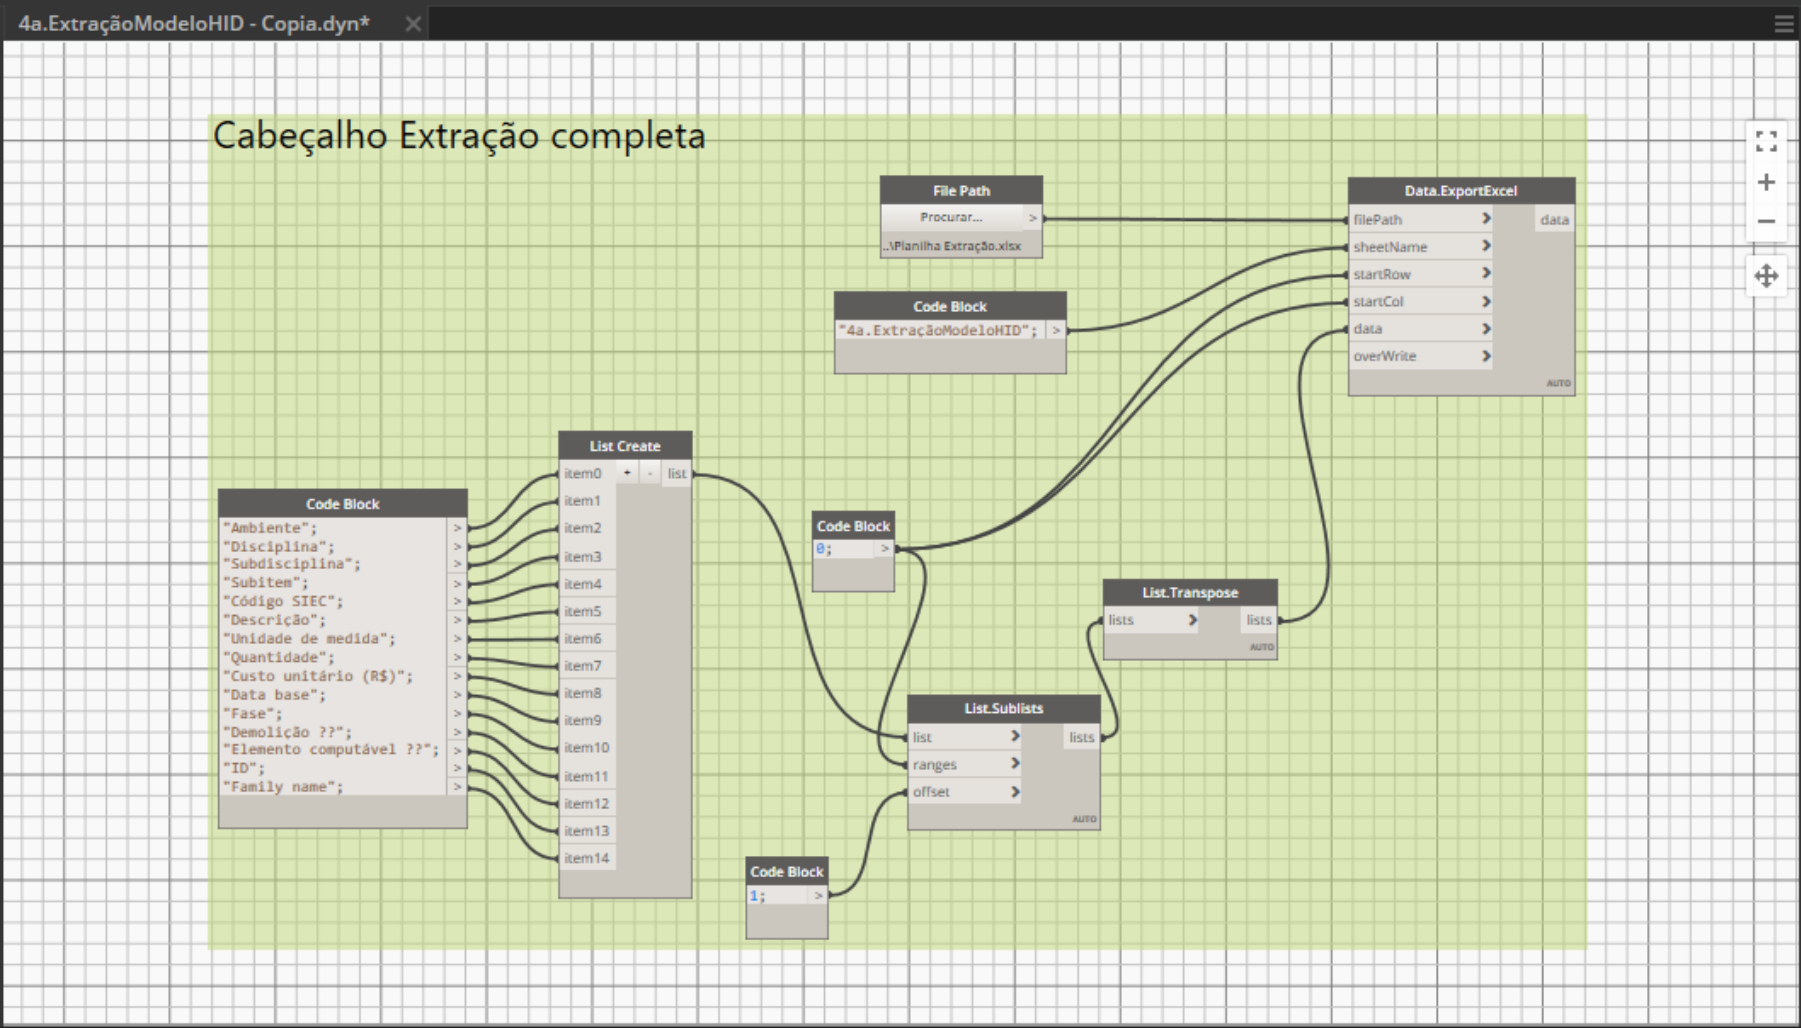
4a.ExtraçãoModeloHID - Copia.dyn*

Cabeçalho Extração completa

File Path
Procurar...
..\Planilha Extração.xlsx

Data.ExportExcel
filePath
sheetName
startRow
startCol
data
overWrite
data
AUTO

Code Block
"4a.ExtraçãoModeloHID";

List Create
item0
item1
item2
item3
item4
item5
item6
item7
item8
item9
item10
item11
item12
item13
item14
+
-
list

Code Block
"Ambiente";
"Disciplina";
"Subdisciplina";
"Subitem";
"Código SIEC";
"Descrição";
"Unidade de medida";
"Quantidade";
"Custo unitário (R$)";
"Data base";
"Fase";
"Demolição ??";
"Elemento computável ??";
"ID";
"Family name";

Code Block
0;

List.Transpose
lists
lists
AUTO

List.Sublists
list
ranges
offset
lists
AUTO

Code Block
1;